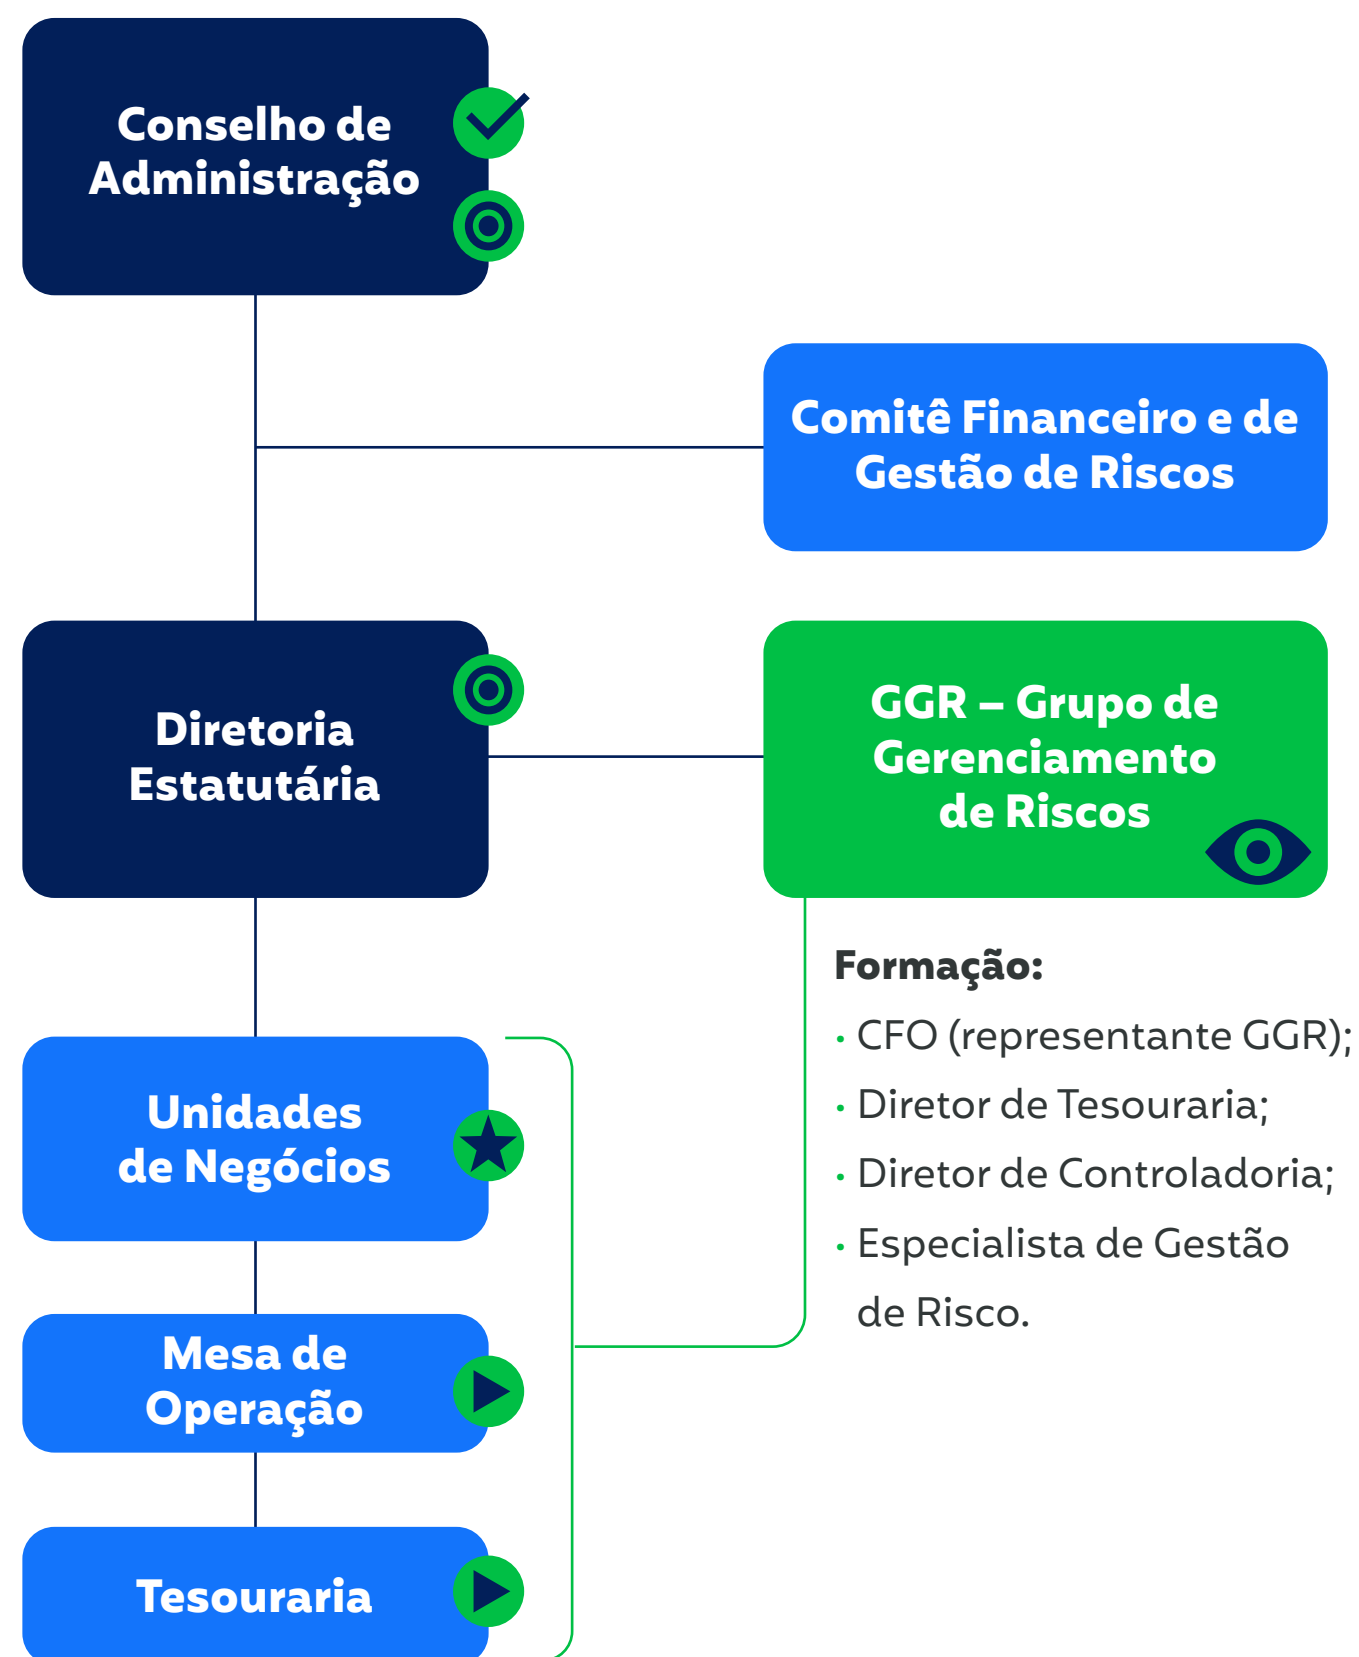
Conselho de Administração

Comitê Financeiro e de Gestão de Riscos

Diretoria Estatutária

GGR – Grupo de Gerenciamento de Riscos

Formação:
• CFO (representante GGR);
• Diretor de Tesouraria;
• Diretor de Controladoria;
• Especialista de Gestão de Risco.

Unidades de Negócios

Mesa de Operação

Tesouraria